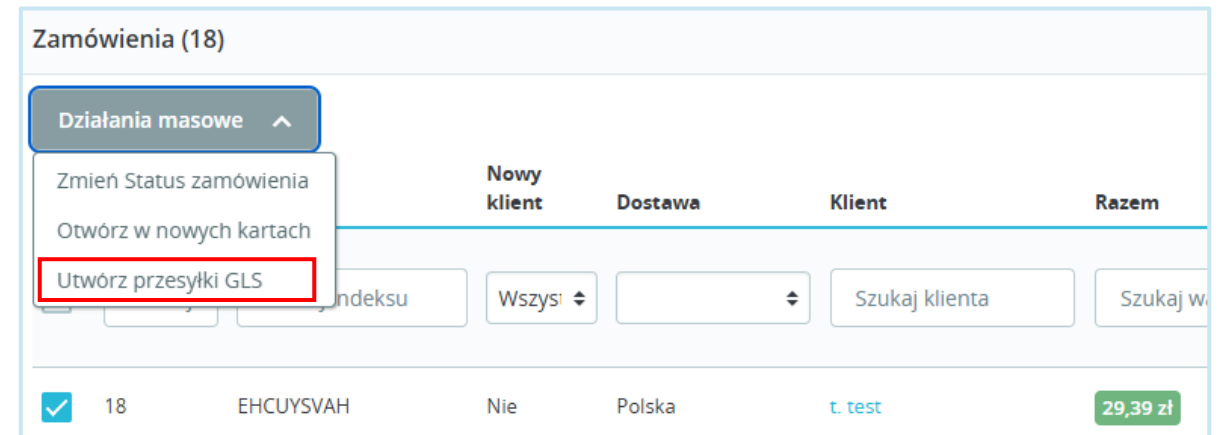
Zamówienia (18)

Działania masowe

Zmień Status zamówienia

Otwórz w nowych kartach

Utwórz przesyłki GLS

Nowy klient

Dostawa

Klient

Razem

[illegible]ndeksu

Wszyst

Szukaj klienta

Szukaj w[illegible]

18

EHCUYSVAH

Nie

Polska

t. test

29,39 zł